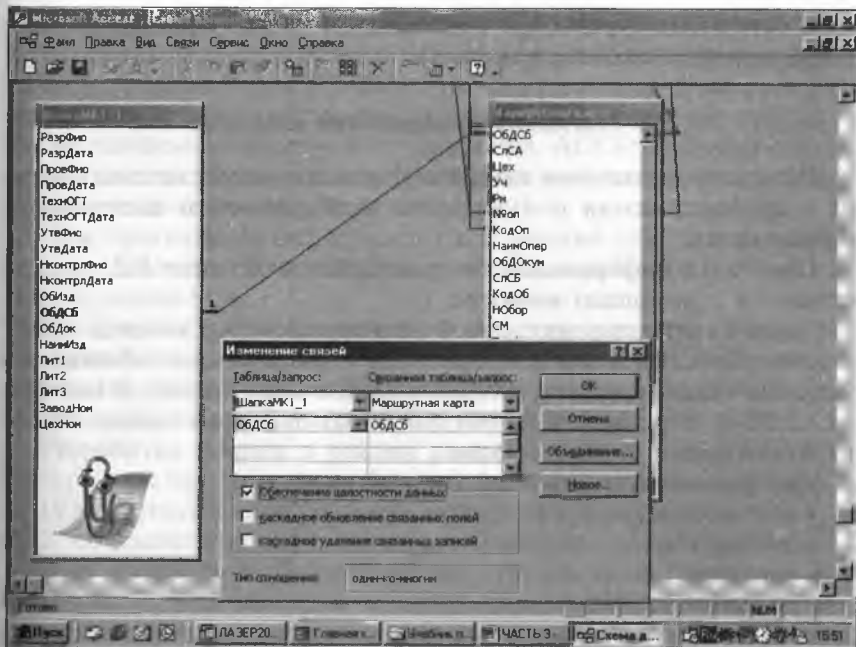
Microsoft Access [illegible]

Файл Правка Вид Связи Сервис Окно Справка

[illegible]

РазрФио
РазрДата
ПроеФио
ПровДата
ТехнОГТ
ТехнОГТДата
УтвФио
УтвДата
НконтрлФио
НконтрлДата
ОбИзд
ОбДСб
ОбДок
НаимИзд
Лит1
Лит2
Лит3
ЗаводНом
ЦехНом

1

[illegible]
ОбДСб
СлСА
Цех
Уч
Рм
№оп
КодОп
НаимОпер
ОбДОкум
СлСБ
КодОб
НОбор
СМ

Изменение связей

Таблица/запрос:
Связанная таблица/запрос:
ШапкаМК1_1
Маршрутная карта
ОбДСб
ОбДСб

OK
Отмена
Объединение...
Новое...

Обеспечение целостности данных
каскадное обновление связанных полей
каскадное удаление связанных записей

Тип отношения:
один-ко-многим

Готово
NUM

Пуск
ЛАЗЕР20...
Главная ...
Учебник п...
ЧАСТЬ 3 ...
Схема д...
15:51